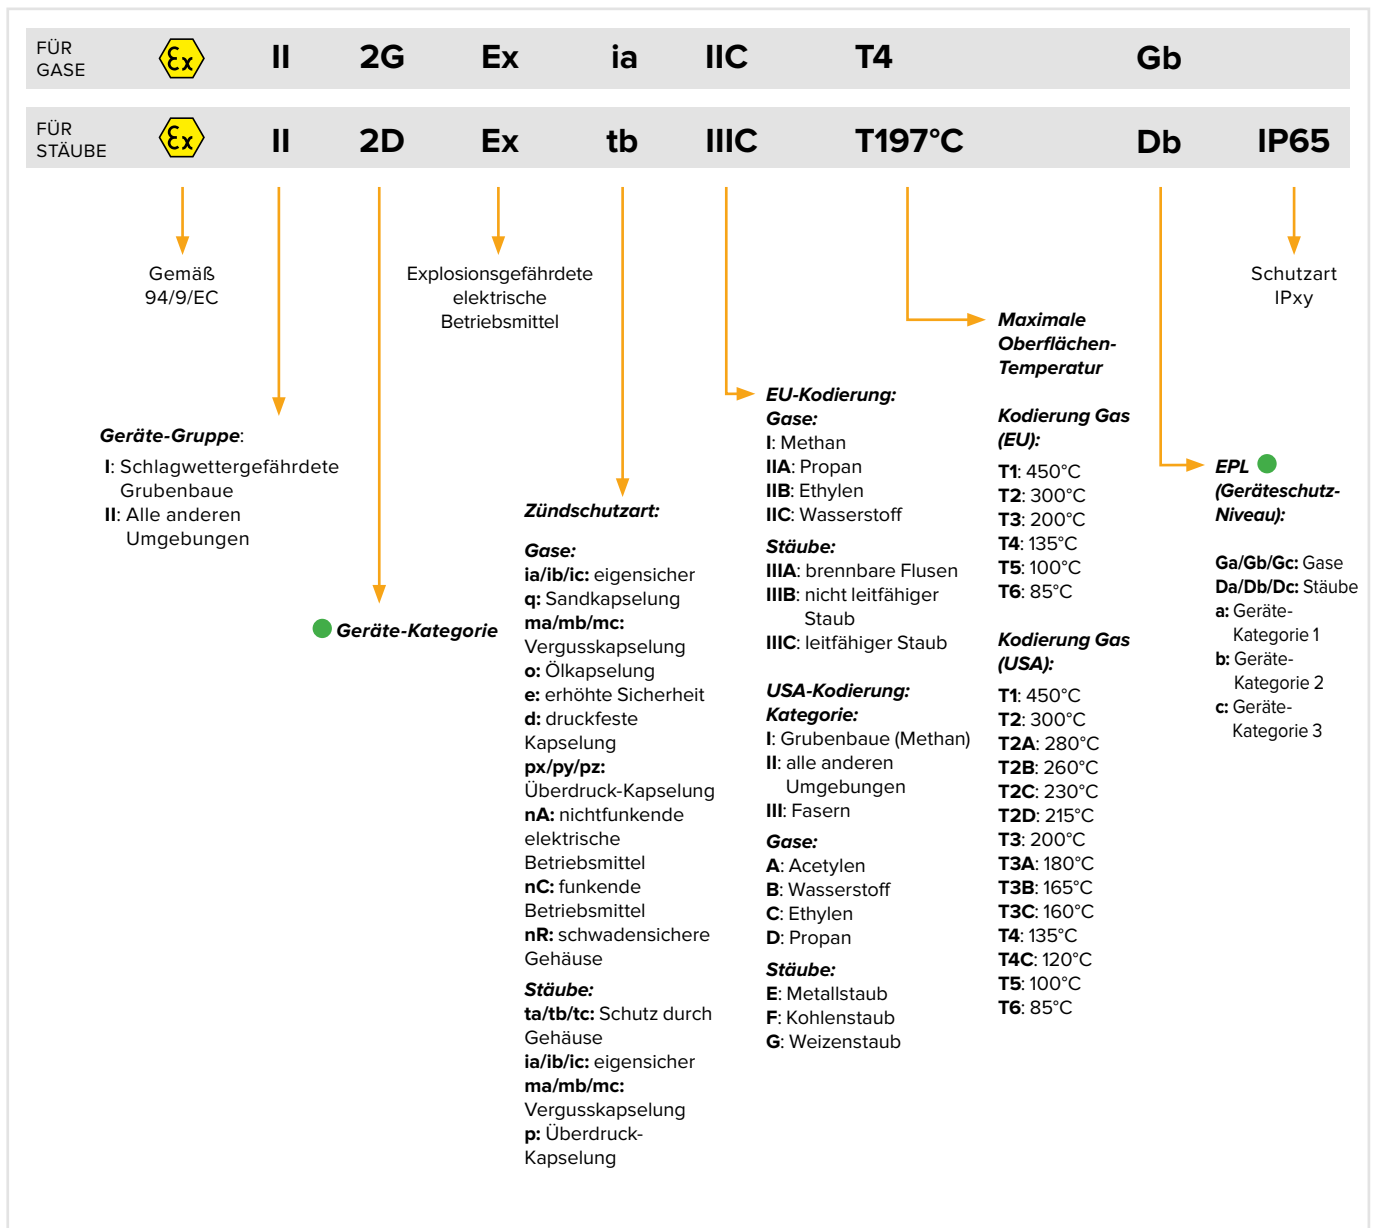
FÜR GASE Ex II 2G Ex ia IIC T4 Gb

FÜR STÄUBE Ex II 2D Ex tb IIIC T197°C Db IP65

Gemäß 94/9/EC

Explosionsgefährdete elektrische Betriebsmittel

Schutzart IPxy

Maximale Oberflächen-Temperatur

**Geräte-Gruppe**:
**I**: Schlagwettergefährdete Grubenbaue
**II**: Alle anderen Umgebungen

**Geräte-Kategorie**

**Zündschutzart:**

**Gase:**
**ia/ib/ic:** eigensicher
**q:** Sandkapselung
**ma/mb/mc:** Vergusskapselung
**o:** Ölkapselung
**e:** erhöhte Sicherheit
**d:** druckfeste Kapselung
**px/py/pz:** Überdruck-Kapselung
**nA:** nichtfunkende elektrische Betriebsmittel
**nC:** funkende Betriebsmittel
**nR:** schwadensichere Gehäuse
**Stäube:**
**ta/tb/tc:** Schutz durch Gehäuse
**ia/ib/ic:** eigensicher
**ma/mb/mc:** Vergusskapselung
**p:** Überdruck-Kapselung

**EU-Kodierung:**
**Gase:**
**I**: Methan
**IIA**: Propan
**IIB**: Ethylen
**IIC**: Wasserstoff
**Stäube:**
**IIIA**: brennbare Flusen
**IIIB**: nicht leitfähiger Staub
**IIIC**: leitfähiger Staub

**USA-Kodierung:**
**Kategorie:**
**I**: Grubenbaue (Methan)
**II**: alle anderen Umgebungen
**III**: Fasern
**Gase:**
**A**: Acetylen
**B**: Wasserstoff
**C**: Ethylen
**D**: Propan
**Stäube:**
**E**: Metallstaub
**F**: Kohlenstaub
**G**: Weizenstaub

**Kodierung Gas (EU):**
**T1**: 450°C
**T2**: 300°C
**T3**: 200°C
**T4**: 135°C
**T5**: 100°C
**T6**: 85°C

**Kodierung Gas (USA):**
**T1**: 450°C
**T2**: 300°C
**T2A**: 280°C
**T2B**: 260°C
**T2C**: 230°C
**T2D**: 215°C
**T3**: 200°C
**T3A**: 180°C
**T3B**: 165°C
**T3C**: 160°C
**T4**: 135°C
**T4C**: 120°C
**T5**: 100°C
**T6**: 85°C

**EPL (Geräteschutz-Niveau):**

**Ga/Gb/Gc:** Gase
**Da/Db/Dc:** Stäube
**a:** Geräte-Kategorie 1
**b:** Geräte-Kategorie 2
**c:** Geräte-Kategorie 3